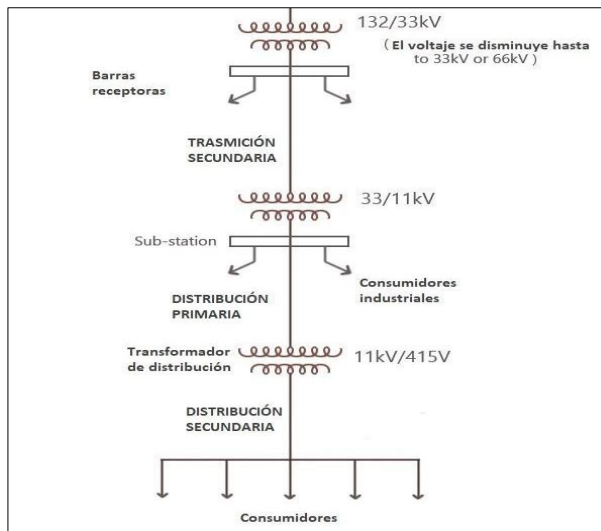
132/33kV

( El voltaje se disminuye hasta to 33kV or 66kV )

Barras receptoras

TRASMICIÓN SECUNDARIA

33/11kV

Sub-station

Consumidores industriales

DISTRIBUCIÓN PRIMARIA

Transformador de distribución

11kV/415V

DISTRIBUCIÓN SECUNDARIA

Consumidores